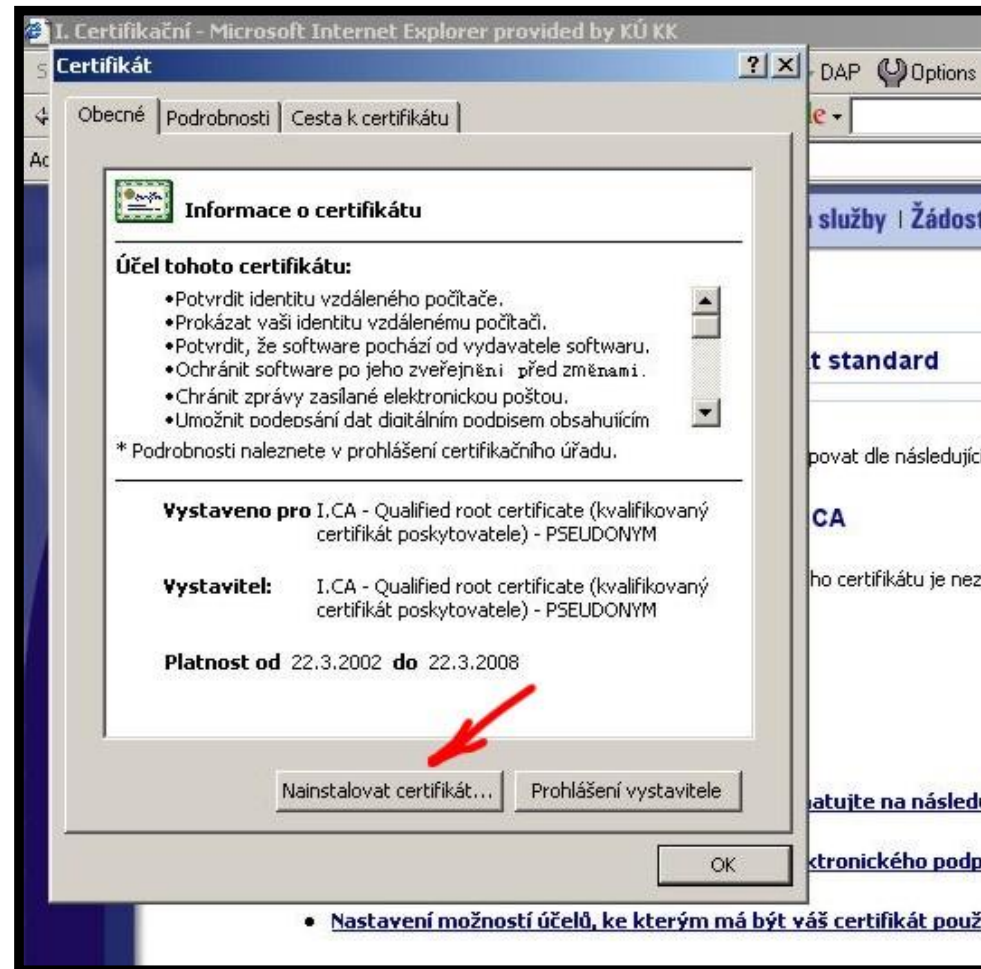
I. Certifikační - Microsoft Internet Explorer provided by KÚ KK

Certifikát

? X

DAP Options

Obecné | Podrobnosti | Cesta k certifikátu

Informace o certifikátu

Účel tohoto certifikátu:

•Potvrdit identitu vzdáleného počítače.
•Prokázat vaši identitu vzdálenému počítači.
•Potvrdit, že software pochází od vydavatele softwaru.
•Ochránit software po jeho zveřejnění před změnami.
•Chránit zprávy zasílané elektronickou poštou.
•Umožnit podepsání dat digitálním podpisem obsahujícím

* Podrobnosti naleznete v prohlášení certifikačního úřadu.

Vystaveno pro I.CA - Qualified root certificate (kvalifikovaný certifikát poskytovatele) - PSEUDONYM

Vystavitel: I.CA - Qualified root certificate (kvalifikovaný certifikát poskytovatele) - PSEUDONYM

Platnost od 22.3.2002 do 22.3.2008

Nainstalovat certifikát... Prohlášení vystavitele

OK

služby | Žádost

t standard

povat dle následujíc

CA

ho certifikátu je nez

atujte na následo

ktronického podp

• Nastavení možností účelů, ke kterým má být váš certifikát použ